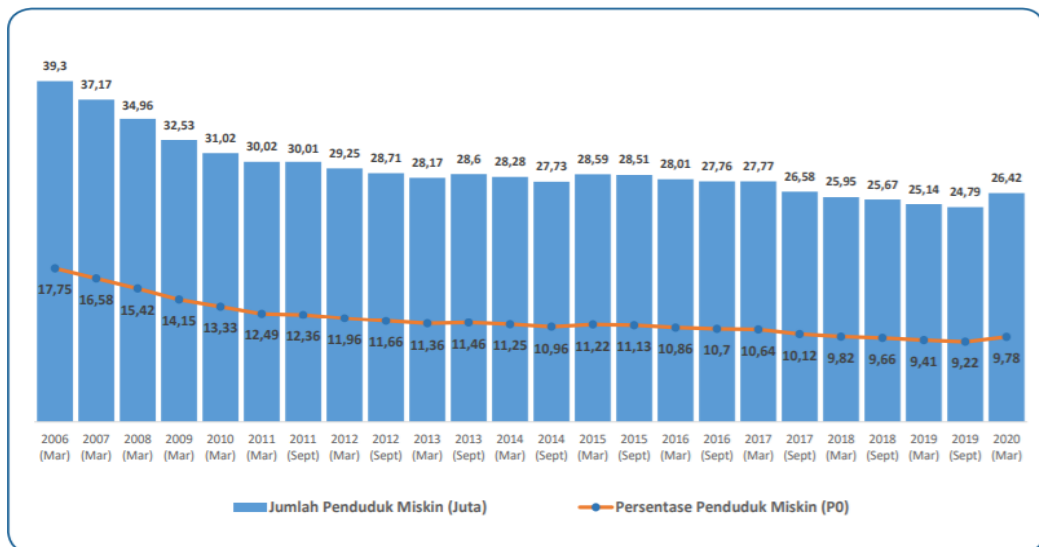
| 2006 (Mar) | 2007 (Mar) | 2008 (Mar) | 2009 (Mar) | 2010 (Mar) | 2011 (Mar) | 2011 (Sept) | 2012 (Mar) | 2012 (Sept) | 2013 (Mar) | 2013 (Sept) | 2014 (Mar) | 2014 (Sept) | 2015 (Mar) | 2015 (Sept) | 2016 (Mar) | 2016 (Sept) | 2017 (Mar) | 2017 (Sept) | 2018 (Mar) | 2018 (Sept) | 2019 (Mar) | 2019 (Sept) | 2020 (Mar) |
|---|---|---|---|---|---|---|---|---|---|---|---|---|---|---|---|---|---|---|---|---|---|---|---|
| 39,3 | 37,17 | 34,96 | 32,53 | 31,02 | 30,02 | 30,01 | 29,25 | 28,71 | 28,17 | 28,6 | 28,28 | 27,73 | 28,59 | 28,51 | 28,01 | 27,76 | 27,77 | 26,58 | 25,95 | 25,67 | 25,14 | 24,79 | 26,42 |
| 17,75 | 16,58 | 15,42 | 14,15 | 13,33 | 12,49 | 12,36 | 11,96 | 11,66 | 11,36 | 11,46 | 11,25 | 10,96 | 11,22 | 11,13 | 10,86 | 10,7 | 10,64 | 10,12 | 9,82 | 9,66 | 9,41 | 9,22 | 9,78 |

Jumlah Penduduk Miskin (Juta)
Persentase Penduduk Miskin (P0)